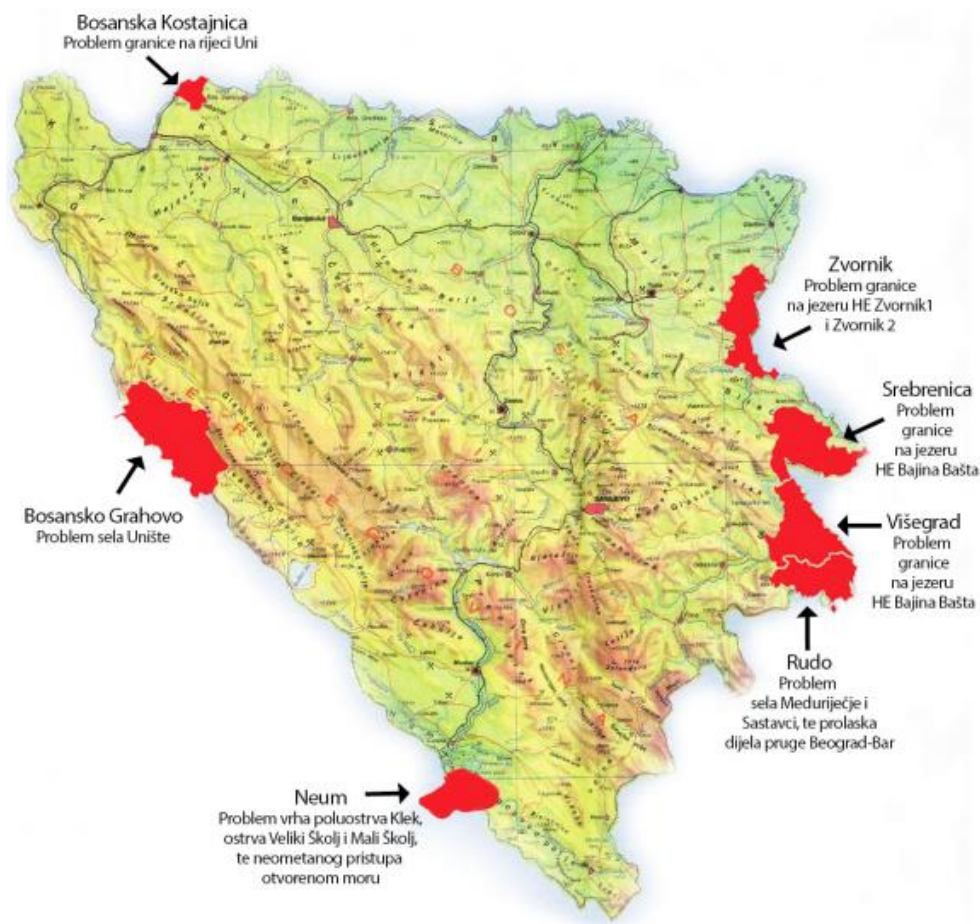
Bosanska Kostajnica
Problem granice na rijeci Uni

Zvornik
Problem granice na jezeru HE Zvornik1 i Zvornik 2

Srebrenica
Problem granice na jezeru HE Bajina Bašta

Bosansko Grahovo
Problem sela Unište

Višegrad
Problem granice na jezeru HE Bajina Bašta

Rudo
Problem sela Medurijećje i Sastavci, te prolaska dijela pruge Beograd-Bar

Neum
Problem vrha poluostrva Klek, ostrva Veliki Školj i Mali Školj, te neometanog pristupa otvorenom moru

BOSNA
HERCEGOVINA
SARAJEVO